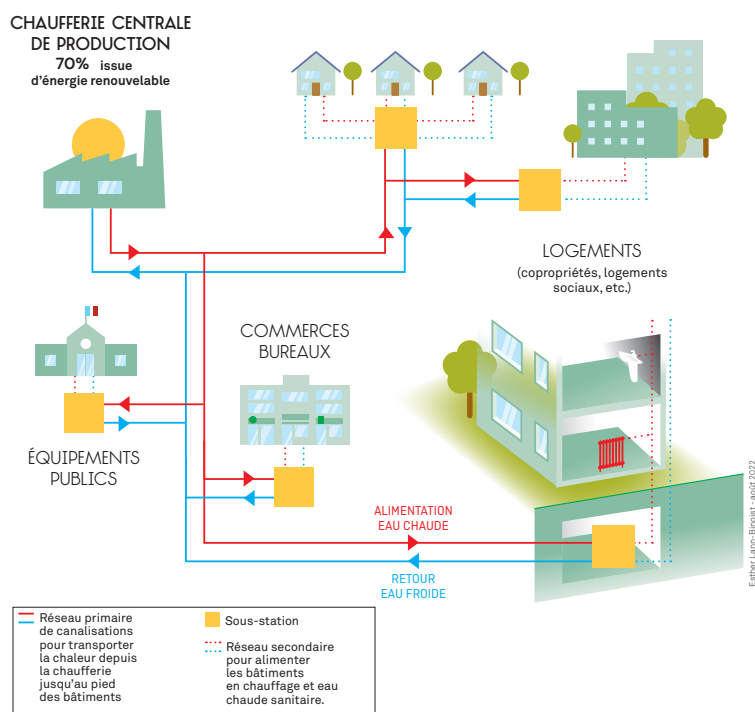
CHAUFFERIE CENTRALE DE PRODUCTION
70% issue d'énergie renouvelable

LOGEMENTS
(copropriétés, logements sociaux, etc.)

COMMERCES BUREAUX

ÉQUIPEMENTS PUBLICS

ALIMENTATION EAU CHAUDE

RETOUR EAU FROIDE

Esther Lamy-Binoist - août 2022

Réseau primaire de canalisations pour transporter la chaleur depuis la chaufferie jusqu'au pied des bâtiments

Sous-station

Réseau secondaire pour alimenter les bâtiments en chauffage et eau chaude sanitaire.